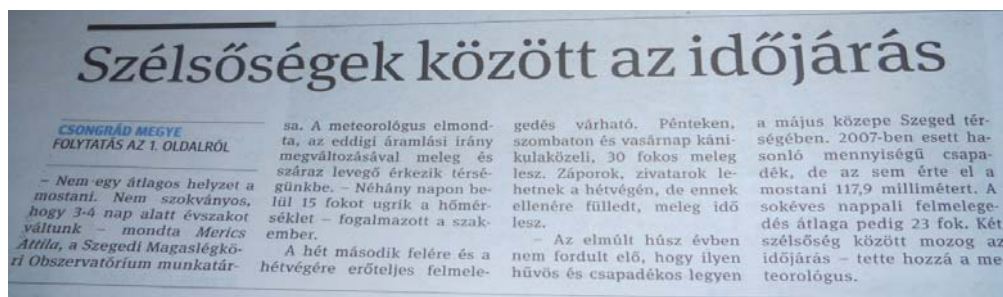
Szélsőségek között az időjárás

CSONGRÁD MEGYE
FOLYTATÁS AZ 1. OLDALRÓL

– Nem egy átlagos helyzet a mostani. Nem szokványos, hogy 3-4 nap alatt évszakot váltunk – mondta Merics Attila, a Szegedi Magaslégköri Obszervatórium munkatársa. A meteorológus elmondta, az eddigi áramlási irány megváltozásával meleg és száraz levegő érkezik térségünkbe. – Néhány napon belül 15 fokot ugrik a hőmérséklet – fogalmazott a szakember.

A hét második felére és a hétvégére erőteljes felmelegedés várható. Pénteken, szombaton és vasárnap kánikulaközeli, 30 fokos meleg lesz. Záporok, zivatarok lehetnek a hétvégén, de ennek ellenére fülledt, meleg idő lesz.

– Az elmúlt húsz évben nem fordult elő, hogy ilyen hűvös és csapadékos legyen a május közepe Szeged térségében. 2007-ben esett hasonló mennyiségű csapadék, de az sem érte el a mostani 117,9 millimétert. A sokéves nappali felmelegedés átlaga pedig 23 fok. Két szélsőség között mozog az időjárás – tette hozzá a meteorológus.